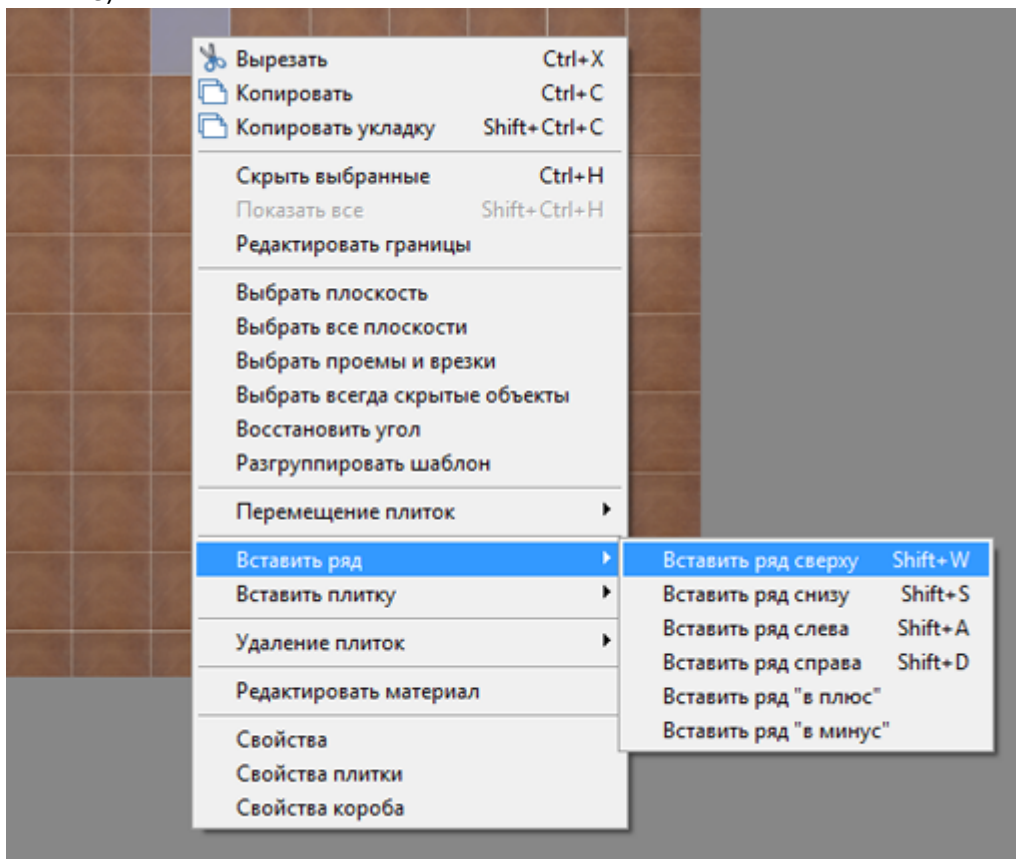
Вырезать Ctrl+X
Копировать Ctrl+C
Копировать укладку Shift+Ctrl+C

Скрыть выбранные Ctrl+H
Показать все Shift+Ctrl+H
Редактировать границы

Выбрать плоскость
Выбрать все плоскости
Выбрать проемы и врезки
Выбрать всегда скрытые объекты
Восстановить угол
Разгруппировать шаблон

Перемещение плиток

Вставить ряд
Вставить плитку

Удаление плиток

Редактировать материал

Свойства
Свойства плитки
Свойства короба

Вставить ряд сверху Shift+W
Вставить ряд снизу Shift+S
Вставить ряд слева Shift+A
Вставить ряд справа Shift+D
Вставить ряд "в плюс"
Вставить ряд "в минус"